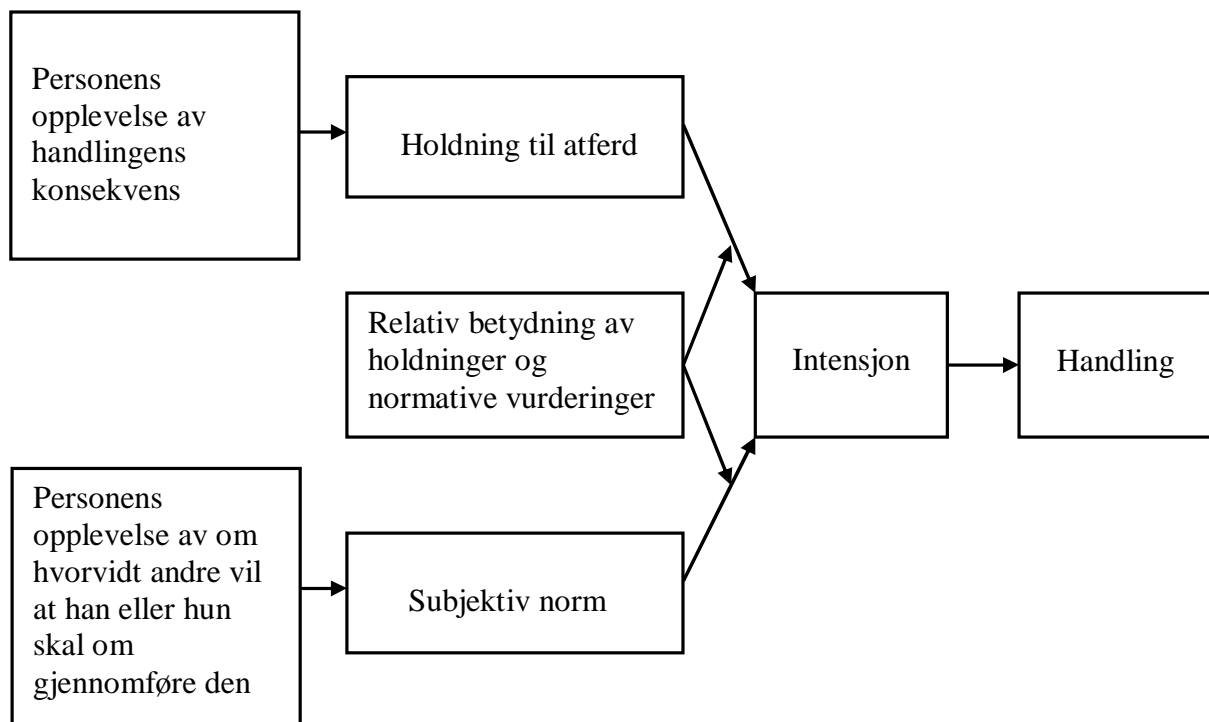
Personens opplevelse av handlingens konsekvens

Holdning til atferd

Relativ betydning av holdninger og normative vurderinger

Intensjon

Handling

Personens opplevelse av om hvorvidt andre vil at han eller hun skal om gjennomføre den

Subjektiv norm